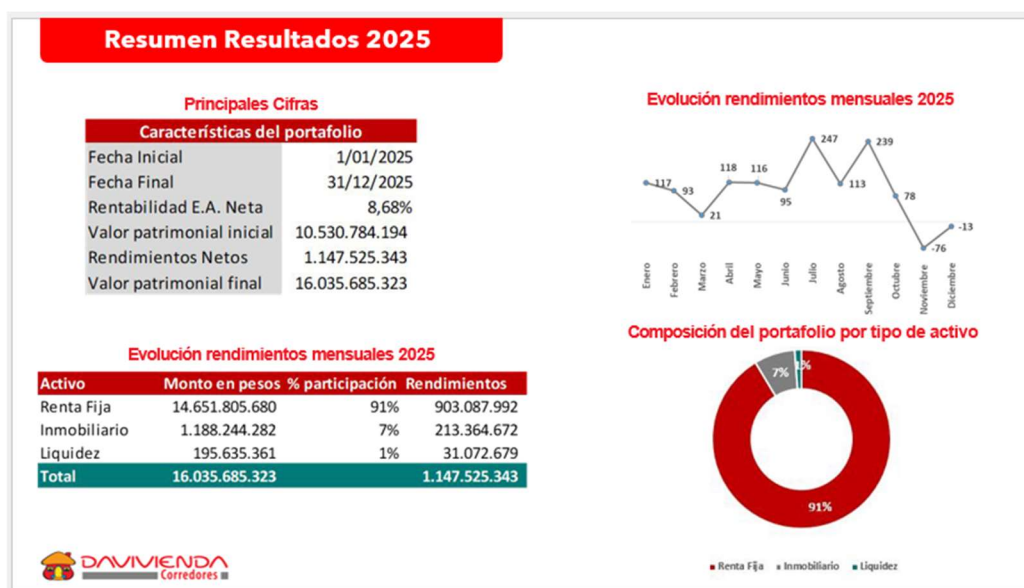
Resumen Resultados 2025

Principales Cifras

| Características del portafolio | |
|---|---|
| Fecha Inicial | 1/01/2025 |
| Fecha Final | 31/12/2025 |
| Rentabilidad E.A. Neta | 8,68% |
| Valor patrimonial inicial | 10.530.784.194 |
| Rendimientos Netos | 1.147.525.343 |
| Valor patrimonial final | 16.035.685.323 |

Evolución rendimientos mensuales 2025

| Activo | Monto en pesos | % participación | Rendimientos |
|---|---|---|---|
| Renta Fija | 14.651.805.680 | 91% | 903.087.992 |
| Inmobiliario | 1.188.244.282 | 7% | 213.364.672 |
| Liquidez | 195.635.361 | 1% | 31.072.679 |
| Total | 16.035.685.323 | | 1.147.525.343 |

Evolución rendimientos mensuales 2025

117 93 21 118 116 95 247 113 239 78 -76 -13

Enero Febrero Marzo Abril Mayo Junio Julio Agosto Septiembre Octubre Noviembre Diciembre

Composición del portafolio por tipo de activo

7% 1% 91%

■ Renta Fija ■ Inmobiliario ■ Liquidez

DAVIVIENDA Corredores